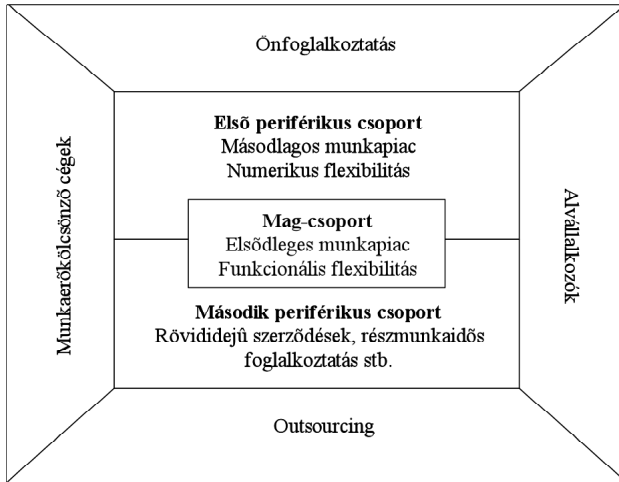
Önfoglalkoztatás

Munkaerőkölcsönző cégek

**Elsõ periférikus csoport**
Másodlagos munkapiac
Numerikus flexibilitás

**Mag-csoport**
Elsõdleges munkapiac
Funkcionális flexibilitás

**Második periférikus csoport**
Rövidideju szerzõdések, részmunkaidõs foglalkoztatás stb.

Alvállalkozók

Outsourcing